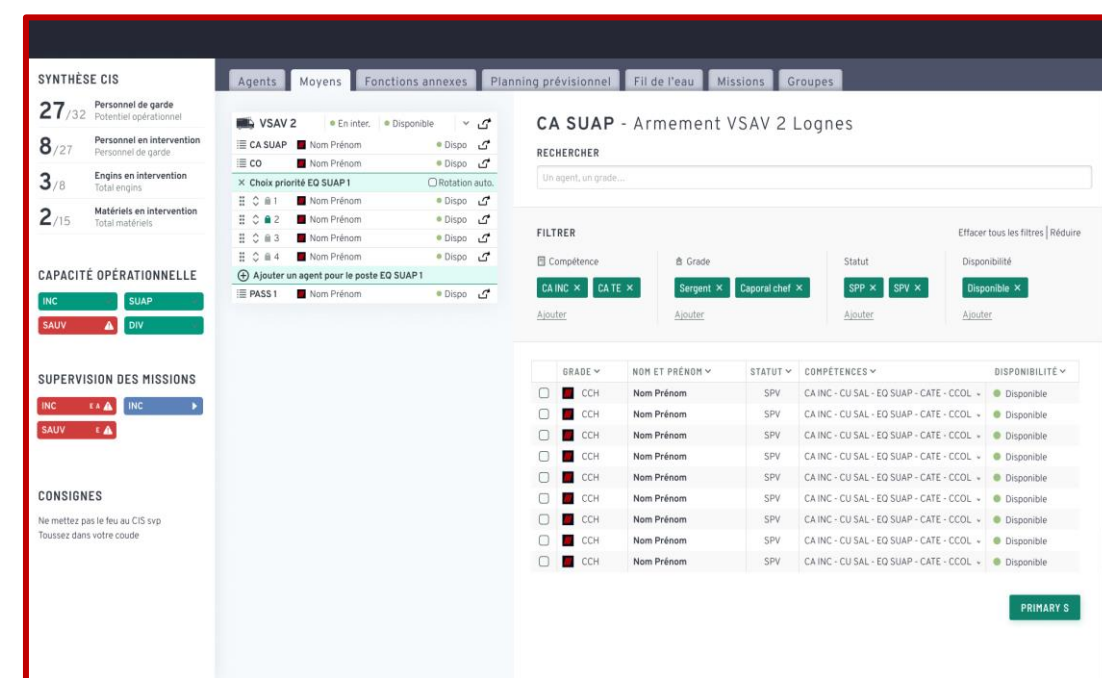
SYNTHÈSE CIS

27/32 Personnel de garde
Potentiel opérationnel

8/27 Personnel en intervention
Personnel de garde

3/8 Engins en intervention
Total engins

2/15 Matériels en intervention
Total matériels

CAPACITÉ OPÉRATIONNELLE

INC
SUAP
SAUV
DIV

SUPERVISION DES MISSIONS

INC E A
INC
SAUV E

CONSIGNES

Ne mettez pas le feu au CIS svp
Toussez dans votre coude

Agents | Moyens | Fonctions annexes | Planning prévisionnel | Fil de l'eau | Missions | Groupes

VSAV 2 • En inter. • Disponible

CA SUAP Nom Prénom • Dispo
CO Nom Prénom • Dispo
× Choix priorité EQ SUAP 1 Rotation auto.
1 Nom Prénom • Dispo
2 Nom Prénom • Dispo
3 Nom Prénom • Dispo
4 Nom Prénom • Dispo
Ajouter un agent pour le poste EQ SUAP 1
PASS 1 Nom Prénom • Dispo

CA SUAP - Armement VSAV 2 Lognes

RECHERCHER

Un agent, un grade...

FILTRER

Effacer tous les filtres | Réduire

Compétence
CA INC × CA TE ×
Ajouter

Grade
Sergent × Caporal chef ×
Ajouter

Statut
SPP × SPV ×
Ajouter

Disponibilité
Disponible ×
Ajouter

| | GRADE | NOM ET PRÉNOM | STATUT | COMPÉTENCES | DISPONIBILITÉ |
|---|---|---|---|---|---|
| | CCH | Nom Prénom | SPV | CA INC - CU SAL - EQ SUAP - CATE - CCOL | Disponible |
| | CCH | Nom Prénom | SPV | CA INC - CU SAL - EQ SUAP - CATE - CCOL | Disponible |
| | CCH | Nom Prénom | SPV | CA INC - CU SAL - EQ SUAP - CATE - CCOL | Disponible |
| | CCH | Nom Prénom | SPV | CA INC - CU SAL - EQ SUAP - CATE - CCOL | Disponible |
| | CCH | Nom Prénom | SPV | CA INC - CU SAL - EQ SUAP - CATE - CCOL | Disponible |
| | CCH | Nom Prénom | SPV | CA INC - CU SAL - EQ SUAP - CATE - CCOL | Disponible |
| | CCH | Nom Prénom | SPV | CA INC - CU SAL - EQ SUAP - CATE - CCOL | Disponible |
| | CCH | Nom Prénom | SPV | CA INC - CU SAL - EQ SUAP - CATE - CCOL | Disponible |
| | CCH | Nom Prénom | SPV | CA INC - CU SAL - EQ SUAP - CATE - CCOL | Disponible |

PRIMARY S